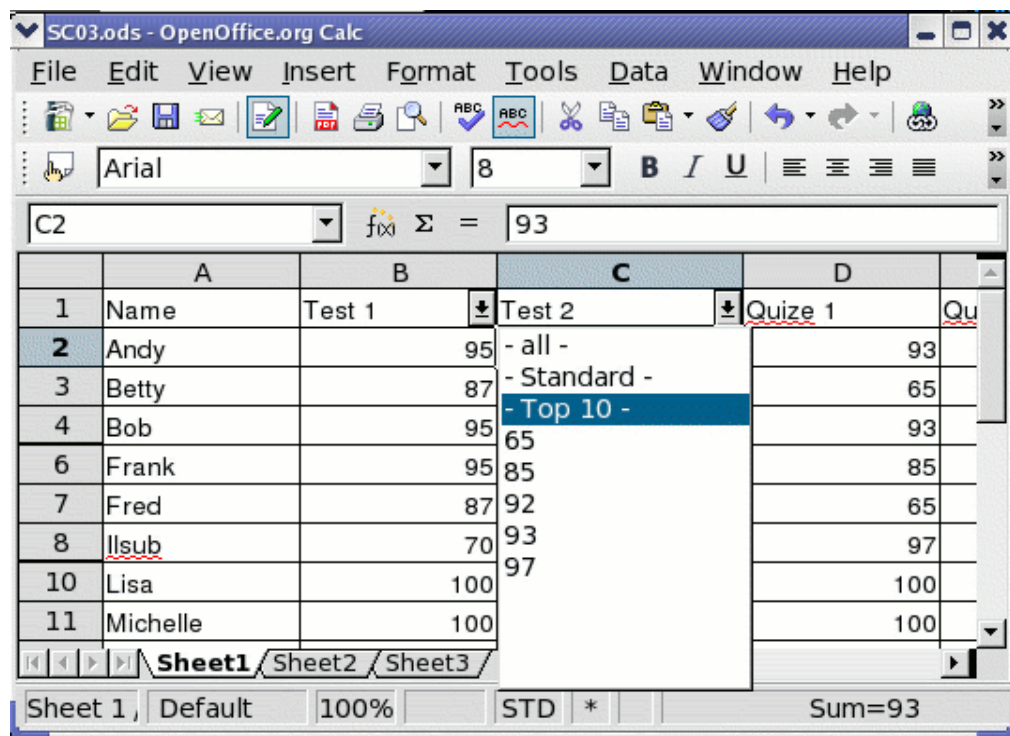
SC03.ods - OpenOffice.org Calc

File Edit View Insert Format Tools Data Window Help

Arial 8 B I U

C2 $f(x)$ Σ = 93

| | A | B | C | D | |
|---|---|---|---|---|---|
| 1 | Name | Test 1 | Test 2 | Quize 1 | Qu |
| 2 | Andy | 95 | | 93 | |
| 3 | Betty | 87 | | 65 | |
| 4 | Bob | 95 | | 93 | |
| 6 | Frank | 95 | | 85 | |
| 7 | Fred | 87 | | 65 | |
| 8 | Ilsub | 70 | | 97 | |
| 10 | Lisa | 100 | | 100 | |
| 11 | Michelle | 100 | | 100 | |

- all -
- Standard -
- Top 10 -
65
85
92
93
97

Sheet1 Sheet2 Sheet3

Sheet 1 / Default 100% STD * Sum=93